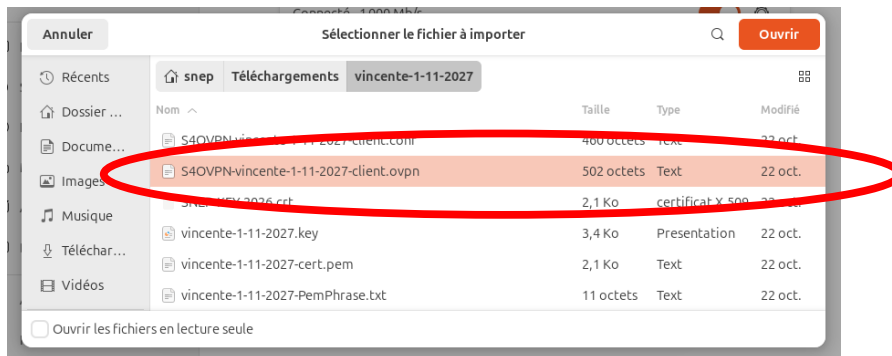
Connecté - 1 000 Mb/s

Annuler

Sélectionner le fichier à importer

Ouvrir

Récents
Dossier ...
Docume...
Images
Musique
Téléchar...
Vidéos

snep | Téléchargements | vincente-1-11-2027

| Nom | Taille | Type | Modifié |
|---|---|---|---|
| S4OVPN-vincente-1-11-2027-client.conf | 460 octets | Text | 22 oct. |
| S4OVPN-vincente-1-11-2027-client.ovpn | 502 octets | Text | 22 oct. |
| SNEP-KEY-2026.crt | 2,1 Ko | certificat X.509 | 22 oct. |
| vincente-1-11-2027.key | 3,4 Ko | Presentation | 22 oct. |
| vincente-1-11-2027-cert.pem | 2,1 Ko | Text | 22 oct. |
| vincente-1-11-2027-PemPhrase.txt | 11 octets | Text | 22 oct. |

Ouvrir les fichiers en lecture seule